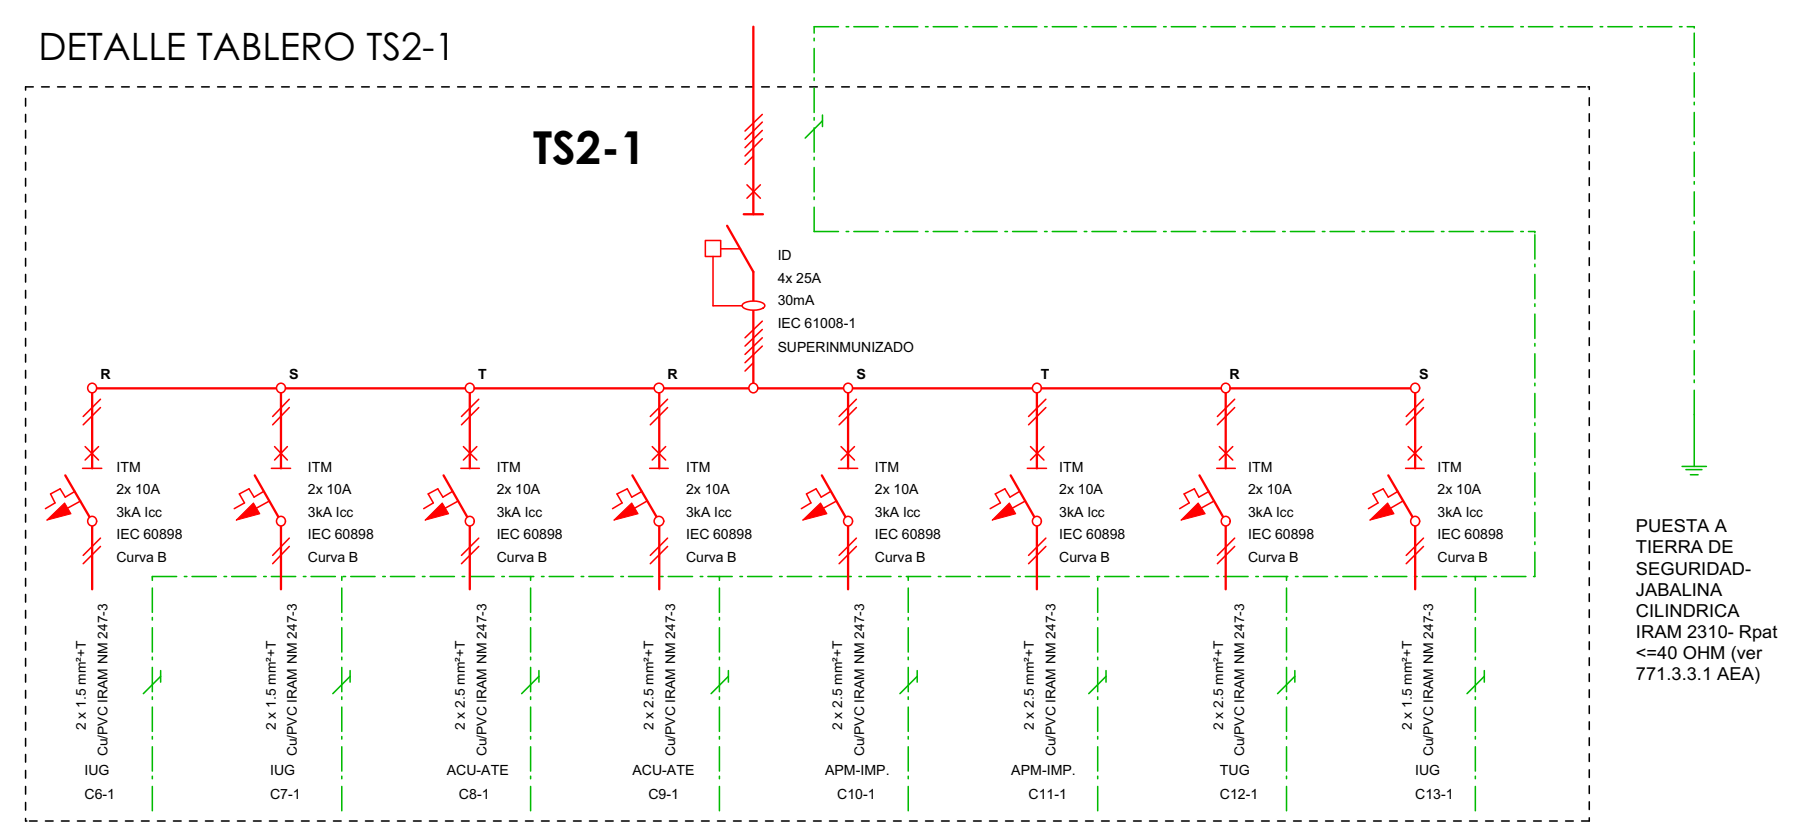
DETALLE TABLERO TS2-1

TS2-1

ID
4x 25A
30mA
IEC 61008-1
SUPERINMUNIZADO

R S T R S T R S

ITM
2x 10A
3kA Icc
IEC 60898
Curva B

ITM
2x 10A
3kA Icc
IEC 60898
Curva B

ITM
2x 10A
3kA Icc
IEC 60898
Curva B

ITM
2x 10A
3kA Icc
IEC 60898
Curva B

ITM
2x 10A
3kA Icc
IEC 60898
Curva B

ITM
2x 10A
3kA Icc
IEC 60898
Curva B

ITM
2x 10A
3kA Icc
IEC 60898
Curva B

ITM
2x 10A
3kA Icc
IEC 60898
Curva B

2 x 1.5 mm²+T
Cu/PVC IRAM NM 247-3
IUG
C6-1

2 x 1.5 mm²+T
Cu/PVC IRAM NM 247-3
IUG
C7-1

2 x 2.5 mm²+T
Cu/PVC IRAM NM 247-3
ACU-ATE
C8-1

2 x 2.5 mm²+T
Cu/PVC IRAM NM 247-3
ACU-ATE
C9-1

2 x 2.5 mm²+T
Cu/PVC IRAM NM 247-3
APM-IMP.
C10-1

2 x 2.5 mm²+T
Cu/PVC IRAM NM 247-3
APM-IMP.
C11-1

2 x 2.5 mm²+T
Cu/PVC IRAM NM 247-3
TUG
C12-1

2 x 1.5 mm²+T
Cu/PVC IRAM NM 247-3
IUG
C13-1

PUESTA A TIERRA DE SEGURIDAD-JABALINA CILINDRICA IRAM 2310- Rpat <=40 OHM (ver 771.3.3.1 AEA)